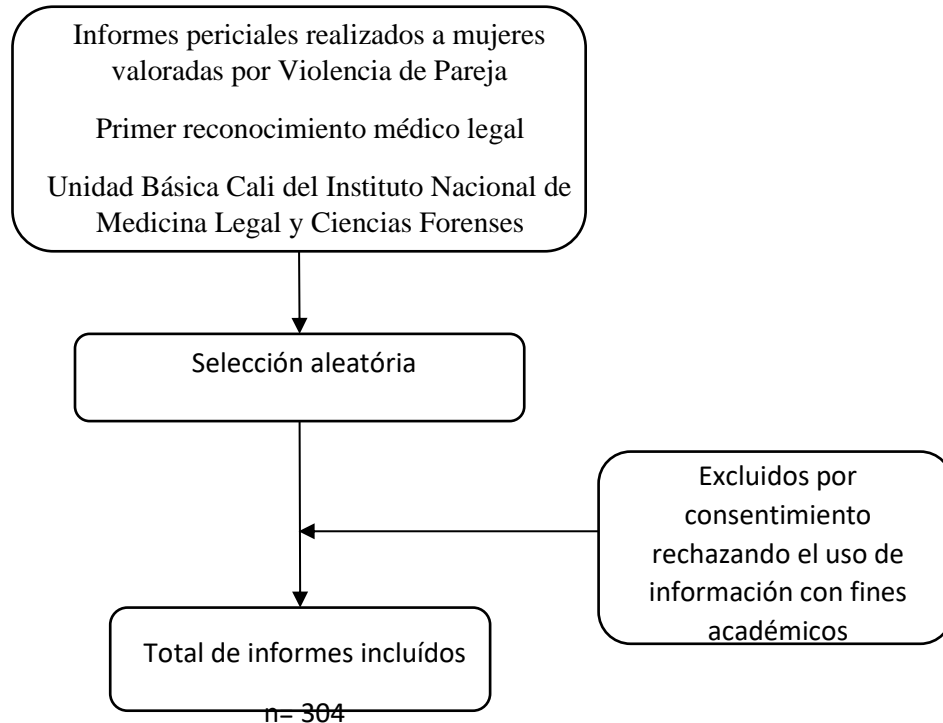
Informes periciales realizados a mujeres valoradas por Violencia de Pareja

Primer reconocimiento médico legal

Unidad Básica Cali del Instituto Nacional de Medicina Legal y Ciencias Forenses

Selección aleatória

Excluidos por consentimiento rechazando el uso de información con fines académicos

Total de informes incluídos

n= 304